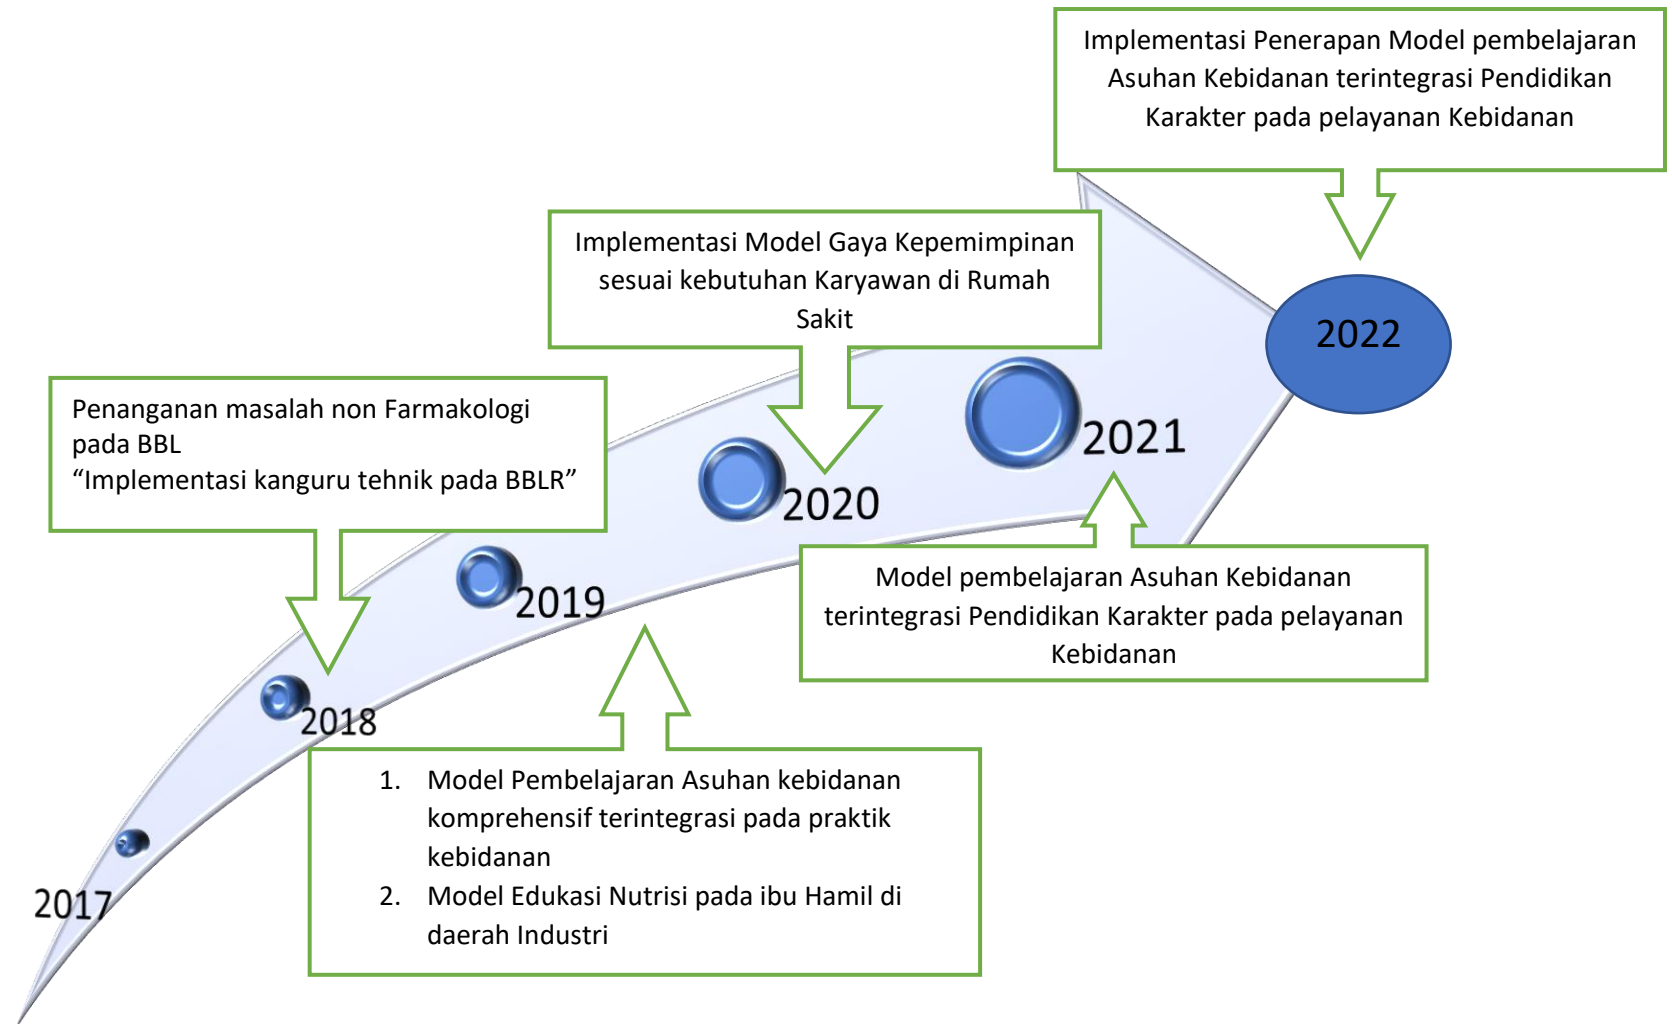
Implementasi Penerapan Model pembelajaran Asuhan Kebidanan terintegrasi Pendidikan Karakter pada pelayanan Kebidanan

Implementasi Model Gaya Kepemimpinan sesuai kebutuhan Karyawan di Rumah Sakit

2022

Penanganan masalah non Farmakologi pada BBL
"Implementasi kanguru tehnik pada BBLR"

2021

2020

2019

Model pembelajaran Asuhan Kebidanan terintegrasi Pendidikan Karakter pada pelayanan Kebidanan

2018

1. Model Pembelajaran Asuhan kebidanan komprehensif terintegrasi pada praktik kebidanan
2. Model Edukasi Nutrisi pada ibu Hamil di daerah Industri

2017